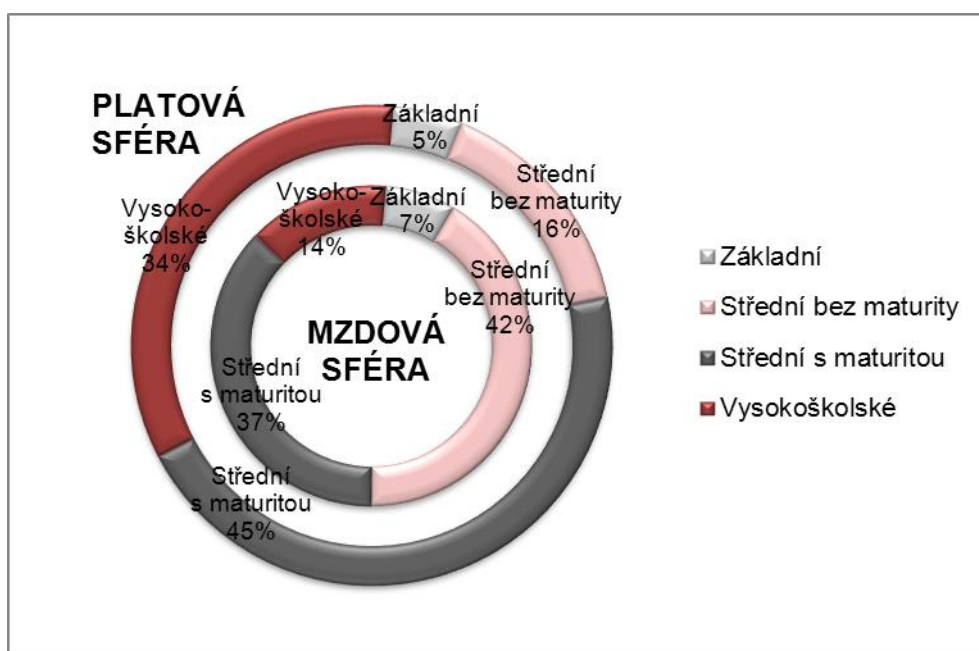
PLATOVÁ SFÉRA

Základní 5%

Střední bez maturity 16%

Vysokoškolské 34%

Vysokoškolské 14%

Základní 7%

Střední bez maturity 42%

MZDOVÁ SFÉRA

Střední s maturitou 37%

Střední s maturitou 45%

Základní
Střední bez maturity
Střední s maturitou
Vysokoškolské